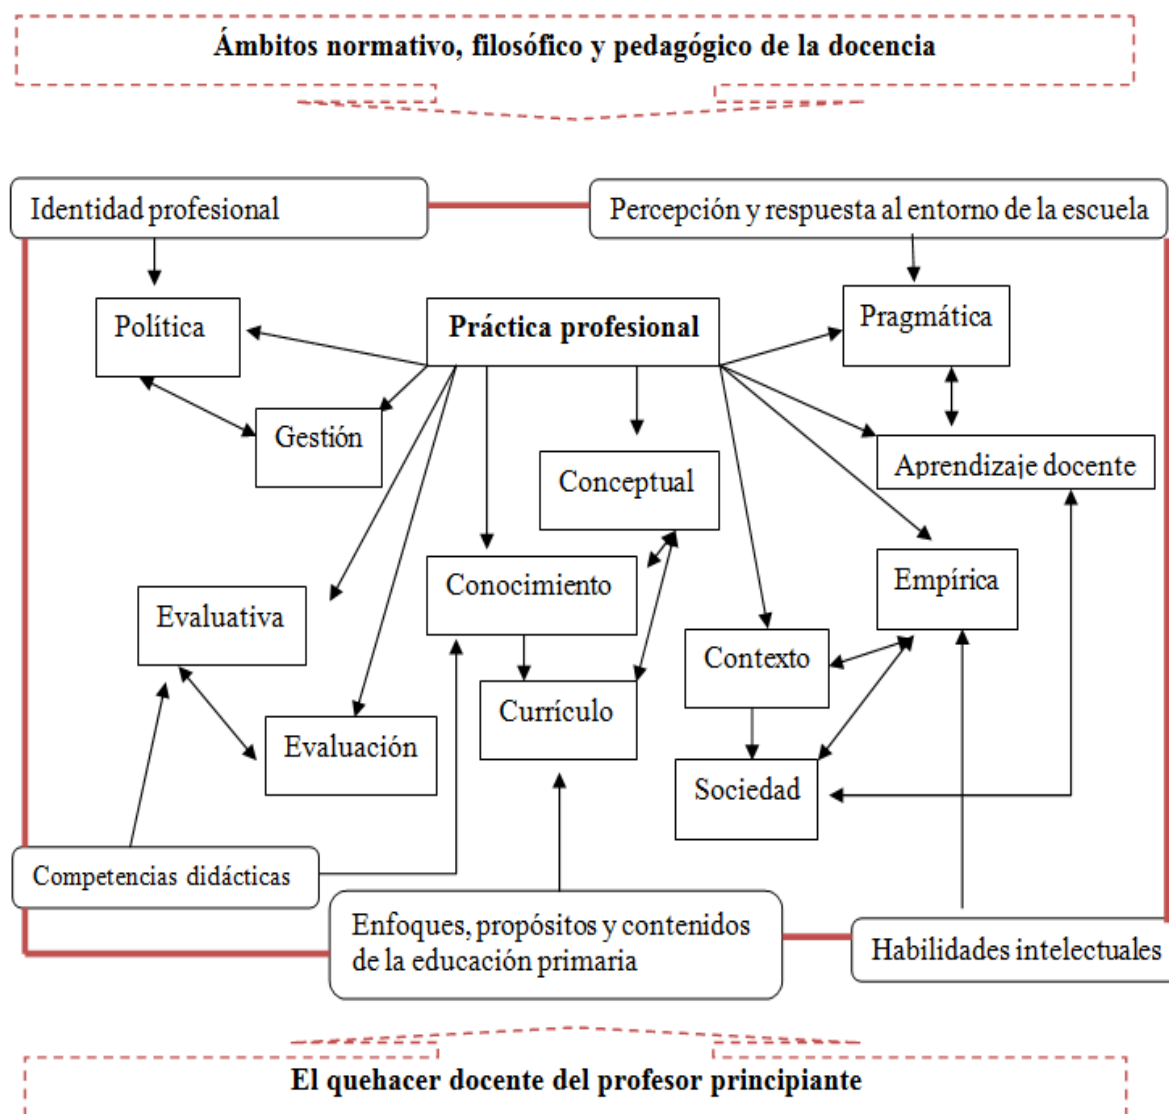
Ámbitos normativo, filosófico y pedagógico de la docencia

Identidad profesional

Percepción y respuesta al entorno de la escuela

Política

Práctica profesional

Pragmática

Gestión

Aprendizaje docente

Conceptual

Empírica

Evaluativa

Conocimiento

Contexto

Currículo

Evaluación

Sociedad

Competencias didácticas

Enfoques, propósitos y contenidos de la educación primaria

Habilidades intelectuales

El quehacer docente del profesor principiante